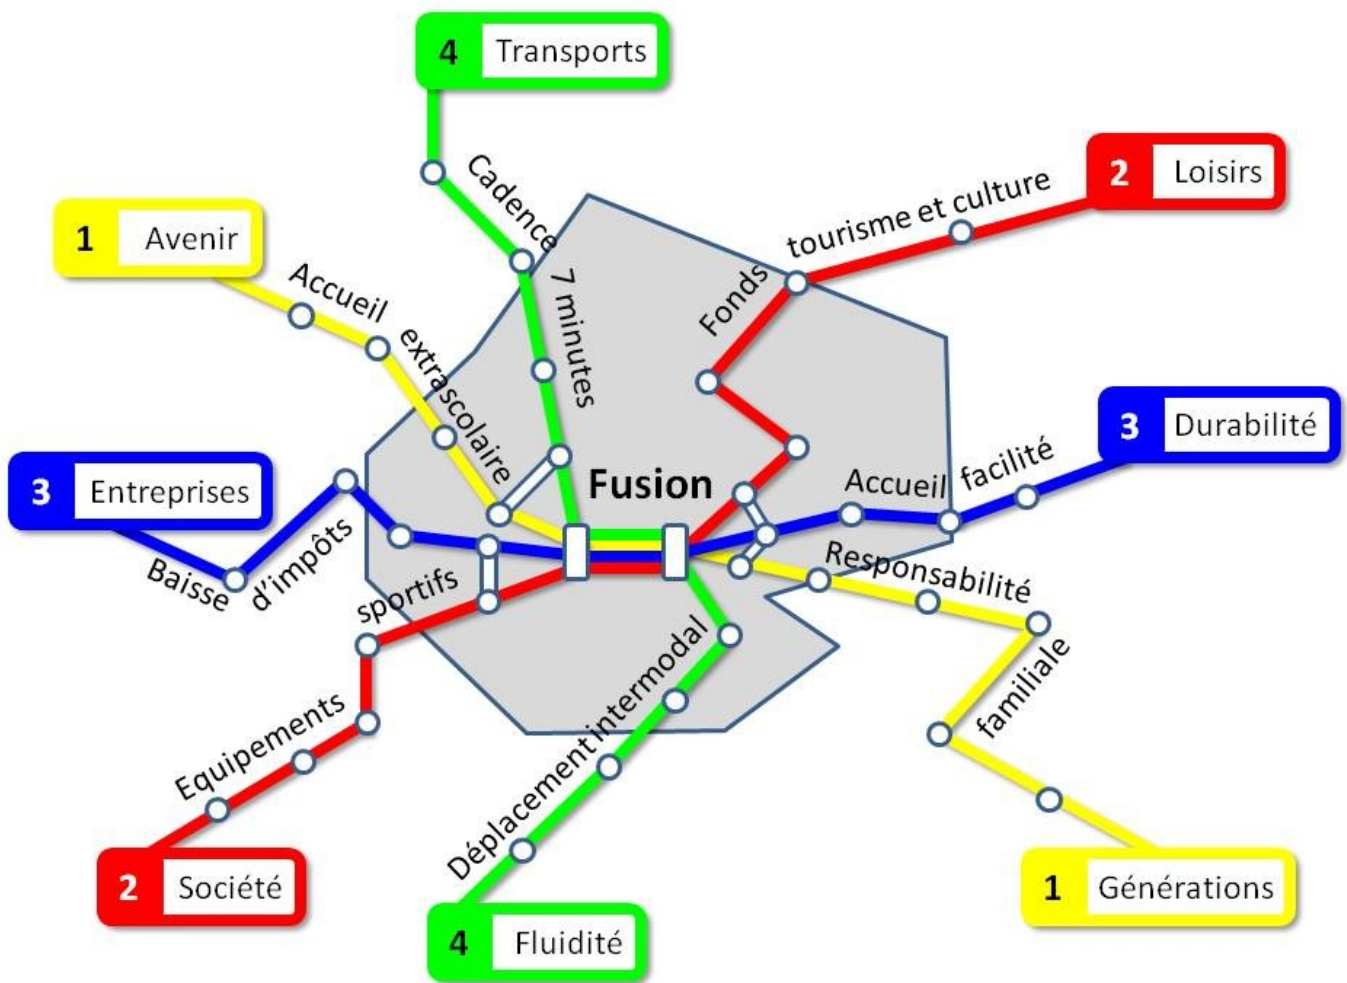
4 Transports

1 Avenir

2 Loisirs

Cadence

7 minutes

Accueil

extrascolaire

tourisme et culture

Fonds

3 Durabilité

3 Entreprises

Fusion

Accueil facilité

Baisse d'impôts

sportifs

Responsabilité

familiale

Equipements

Déplacement intermodal

2 Société

4 Fluidité

1 Générations